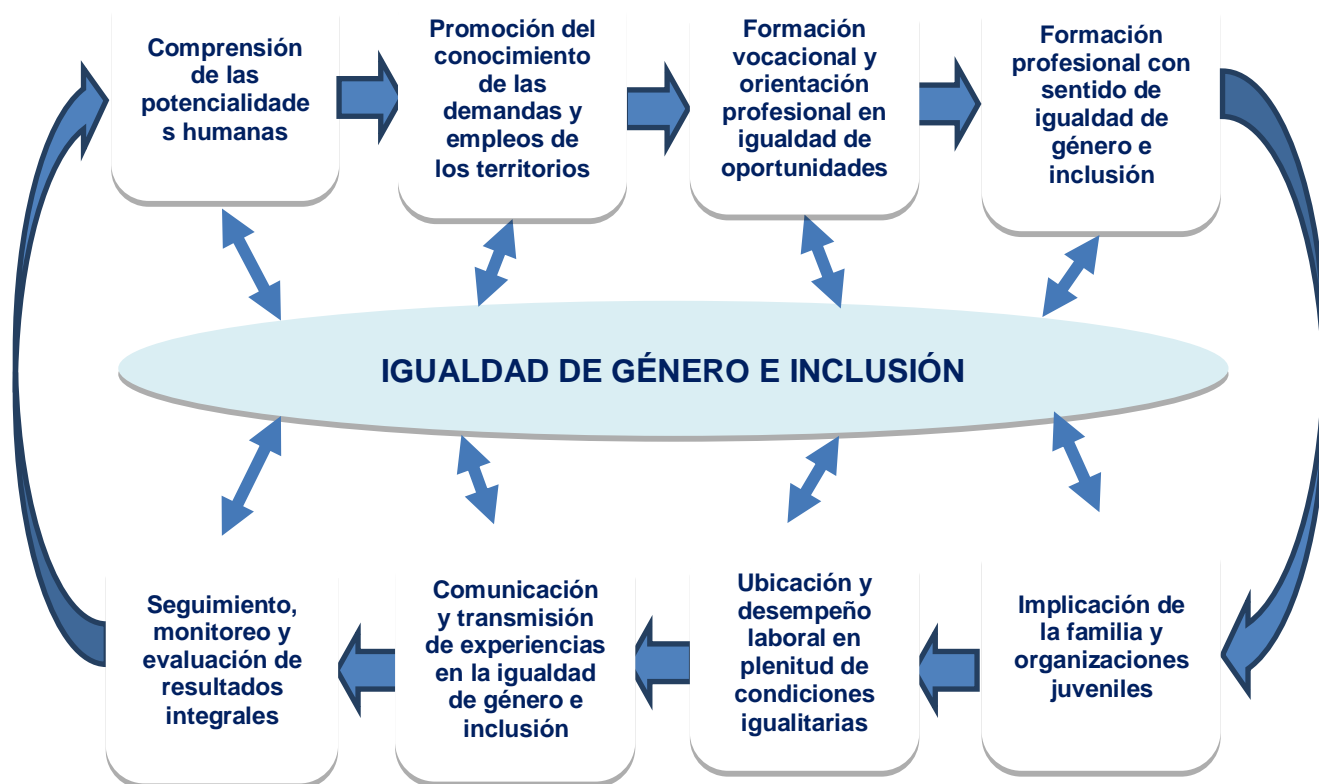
Comprensión de las potencialidade s humanas

Promoción del conocimiento de las demandas y empleos de los territorios

Formación vocacional y orientación profesional en igualdad de oportunidades

Formación profesional con sentido de igualdad de género e inclusión

IGUALDAD DE GÉNERO E INCLUSIÓN

Seguimiento, monitoreo y evaluación de resultados integrales

Comunicación y transmisión de experiencias en la igualdad de género e inclusión

Ubicación y desempeño laboral en plenitud de condiciones igualitarias

Implicación de la familia y organizaciones juveniles